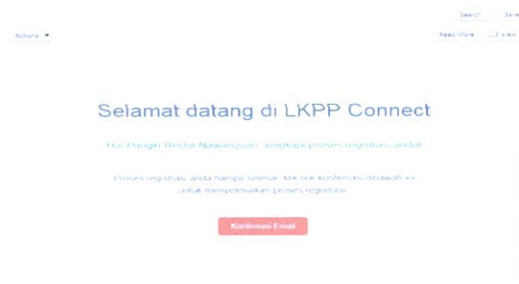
Search

Actions

Read More

Selamat datang di LKPP Connect

Hai Pungki Restu Nawangsari, lengkapi proses registrasi anda!

Proses registrasi anda hampir selesai, klik link konfirmasi dibawah ini untuk menyelesaikan proses registrasi

Konfirmasi Email